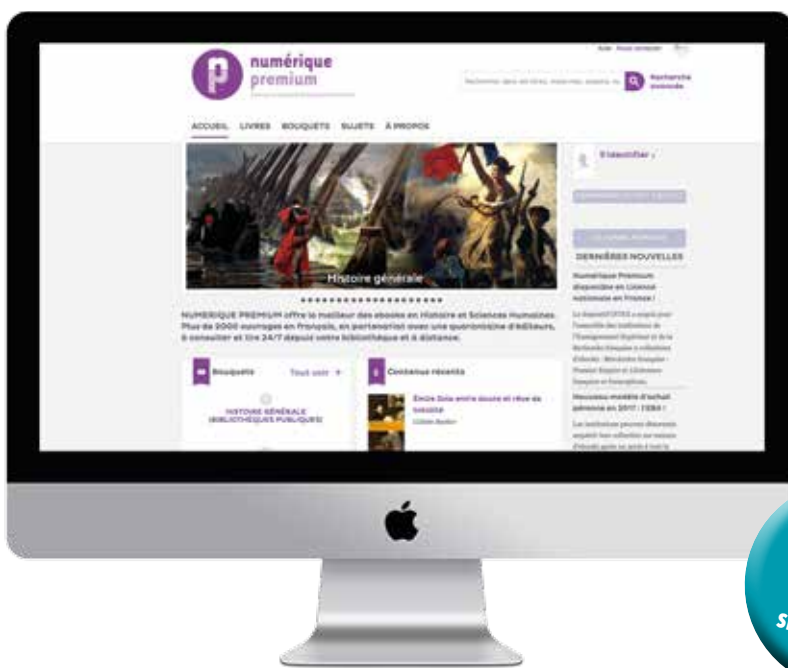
p numérique premium

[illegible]

Aide Nous contacter

Rechercher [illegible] | Recherche avancée

ACCUEIL LIVRES BOUQUETS SUJETS À PROPOS

Histoire générale

S'identifier

DERNIÈRES NOUVELLES

Numérique Premium disponible en Licence nationale en France !

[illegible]

Nouveau modèle d'achat pérenne en 2017 : 1384 !

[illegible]

NUMÉRIQUE PREMIUM offre le meilleur des ebooks en Histoire et Sciences Humaines. Plus de 2000 ouvrages en français, en partenariat avec une quarantaine d'éditeurs, à consulter et lire 24/7 depuis votre bibliothèque et à distance.

Bouquets Tout voir +

HISTOIRE GÉNÉRALE (BIBLIOTHÈQUES PUBLIQUES)

Contenus récents

Émile Zola entre doute et rêve de totalité

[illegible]

S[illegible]